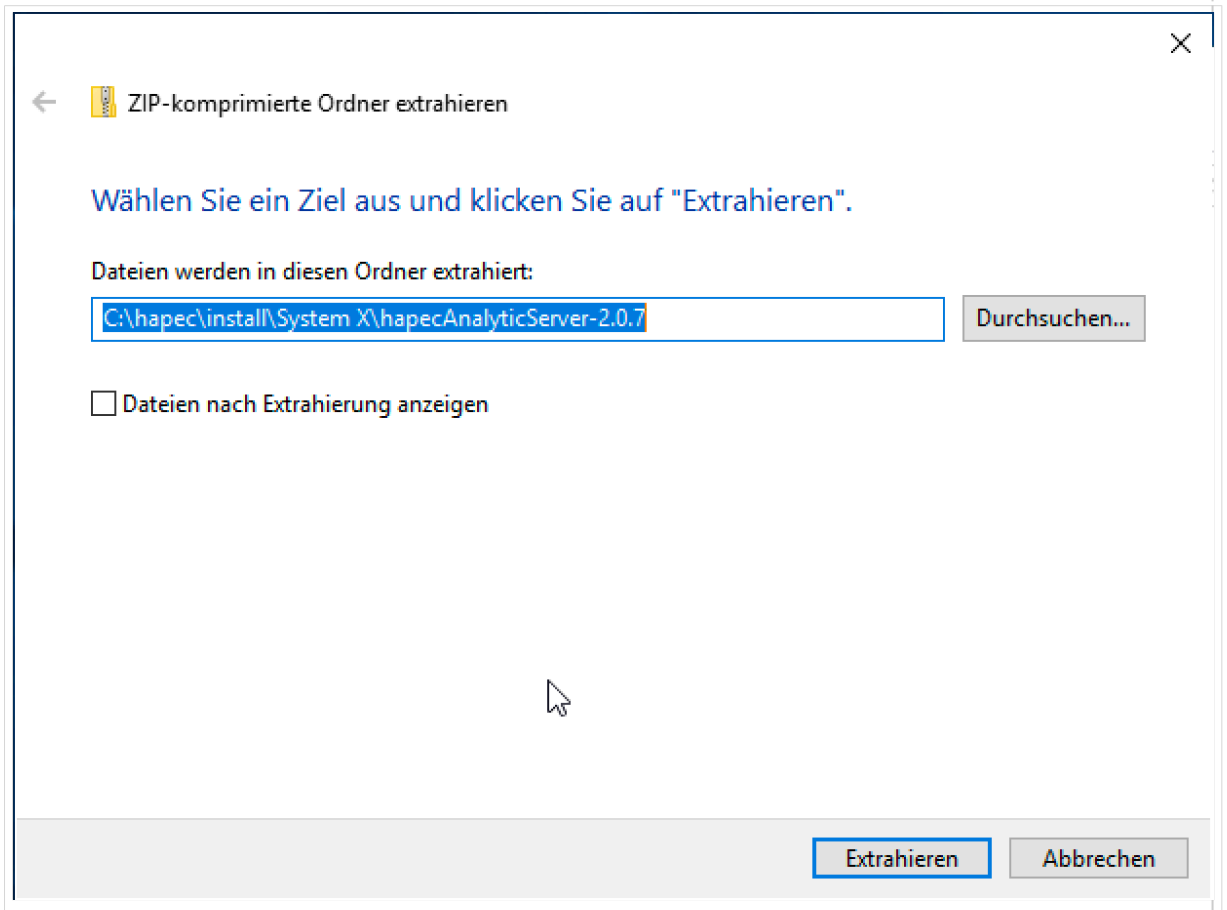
ZIP-komprimierte Ordner extrahieren

Wählen Sie ein Ziel aus und klicken Sie auf "Extrahieren".

Dateien werden in diesen Ordner extrahiert:

C:\hapec\install\System X\hapecAnalyticServer-2.0.7

Durchsuchen...

Dateien nach Extrahierung anzeigen

Extrahieren

Abbrechen